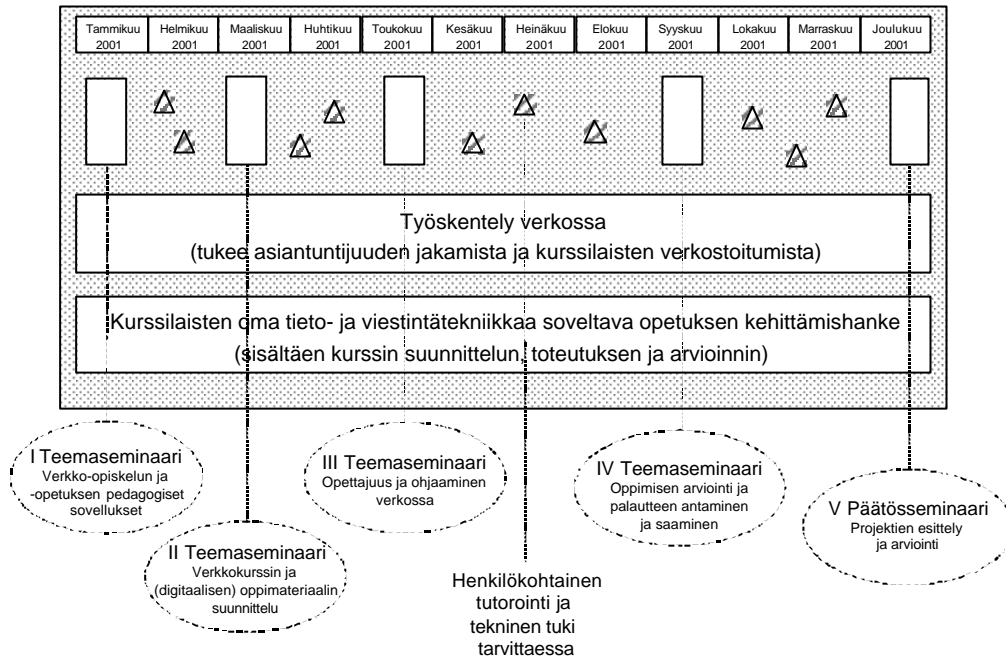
| Tammikuu 2001 | Helmikuu 2001 | Maaliskuu 2001 | Huhtikuu 2001 | Toukokuu 2001 | Kesäkuu 2001 | Heinäkuu 2001 | Elokuu 2001 | Syyskuu 2001 | Lokakuu 2001 | Marraskuu 2001 | Joulukuu 2001 |
|---|---|---|---|---|---|---|---|---|---|---|---|

Työskentely verkossa
(tukee asiantuntijuuden jakamista ja kurssilaisten verkostoitumista)

Kurssilaisten oma tieto- ja viestintätekniikkaa soveltava opetuksen kehittämishanke
(sisältäen kurssin suunnittelun, toteutuksen ja arvioinnin)

I Teemaseminaari
Verkko-opiskelun ja -opetuksen pedagogiset sovellukset

II Teemaseminaari
Verkkokurssin ja (digitaalisen) oppimateriaalin suunnittelu

III Teemaseminaari
Opettajuus ja ohjaaminen verkossa

Henkilökohtainen tutorointi ja tekninen tuki tarvittaessa

IV Teemaseminaari
Oppimisen arviointi ja palautteen antaminen ja saaminen

V Päätösseminaari
Projektien esittely ja arviointi